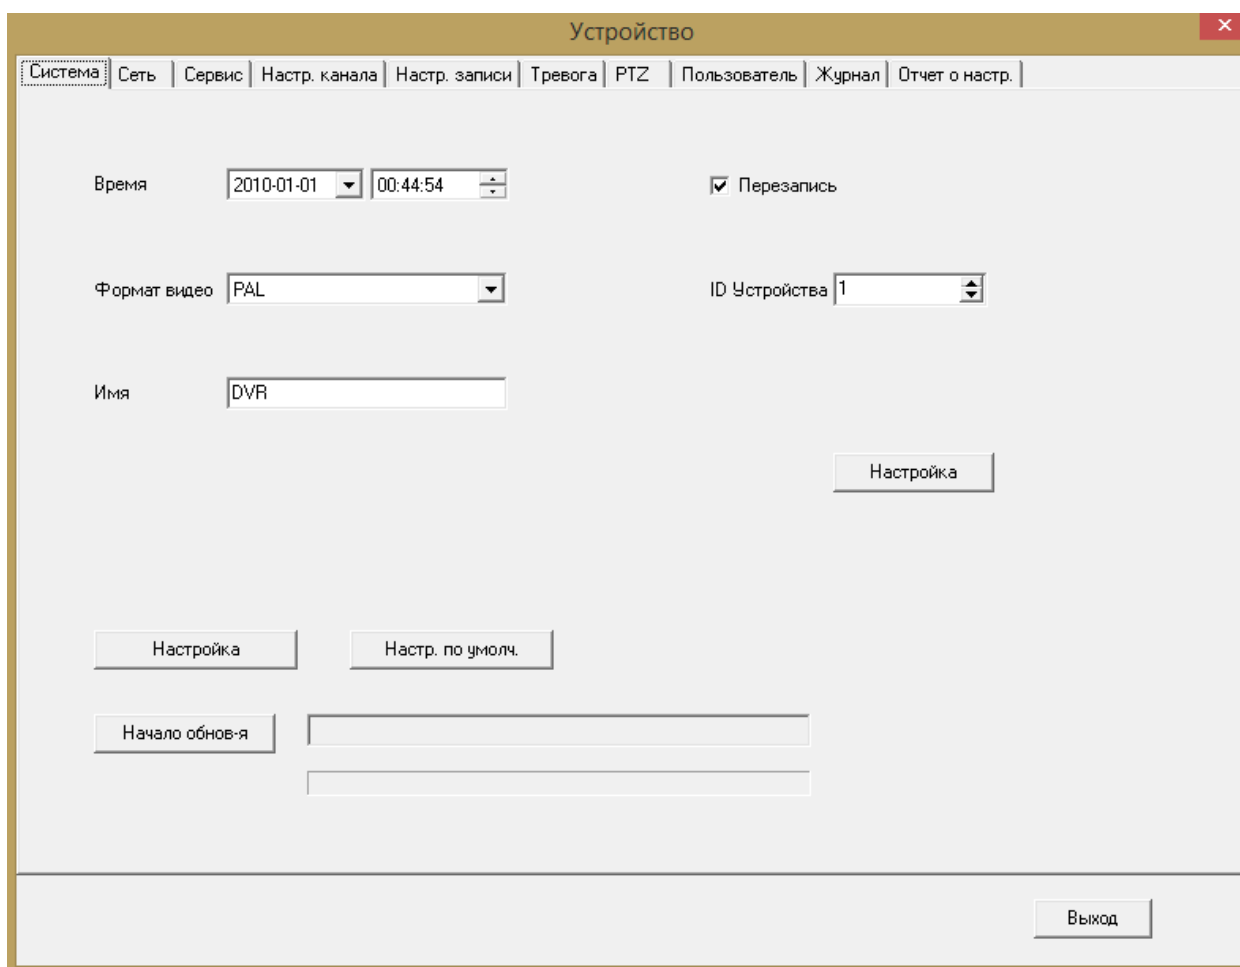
Устройство

Система | Сеть | Сервис | Настр. канала | Настр. записи | Тревога | PTZ | Пользователь | Журнал | Отчет о настр.

Время 2010-01-01 00:44:54

Перезапись

Формат видео PAL

ID Устройства 1

Имя DVR

Настройка

Настройка

Настр. по умолч.

Начало обнов-я

Выход